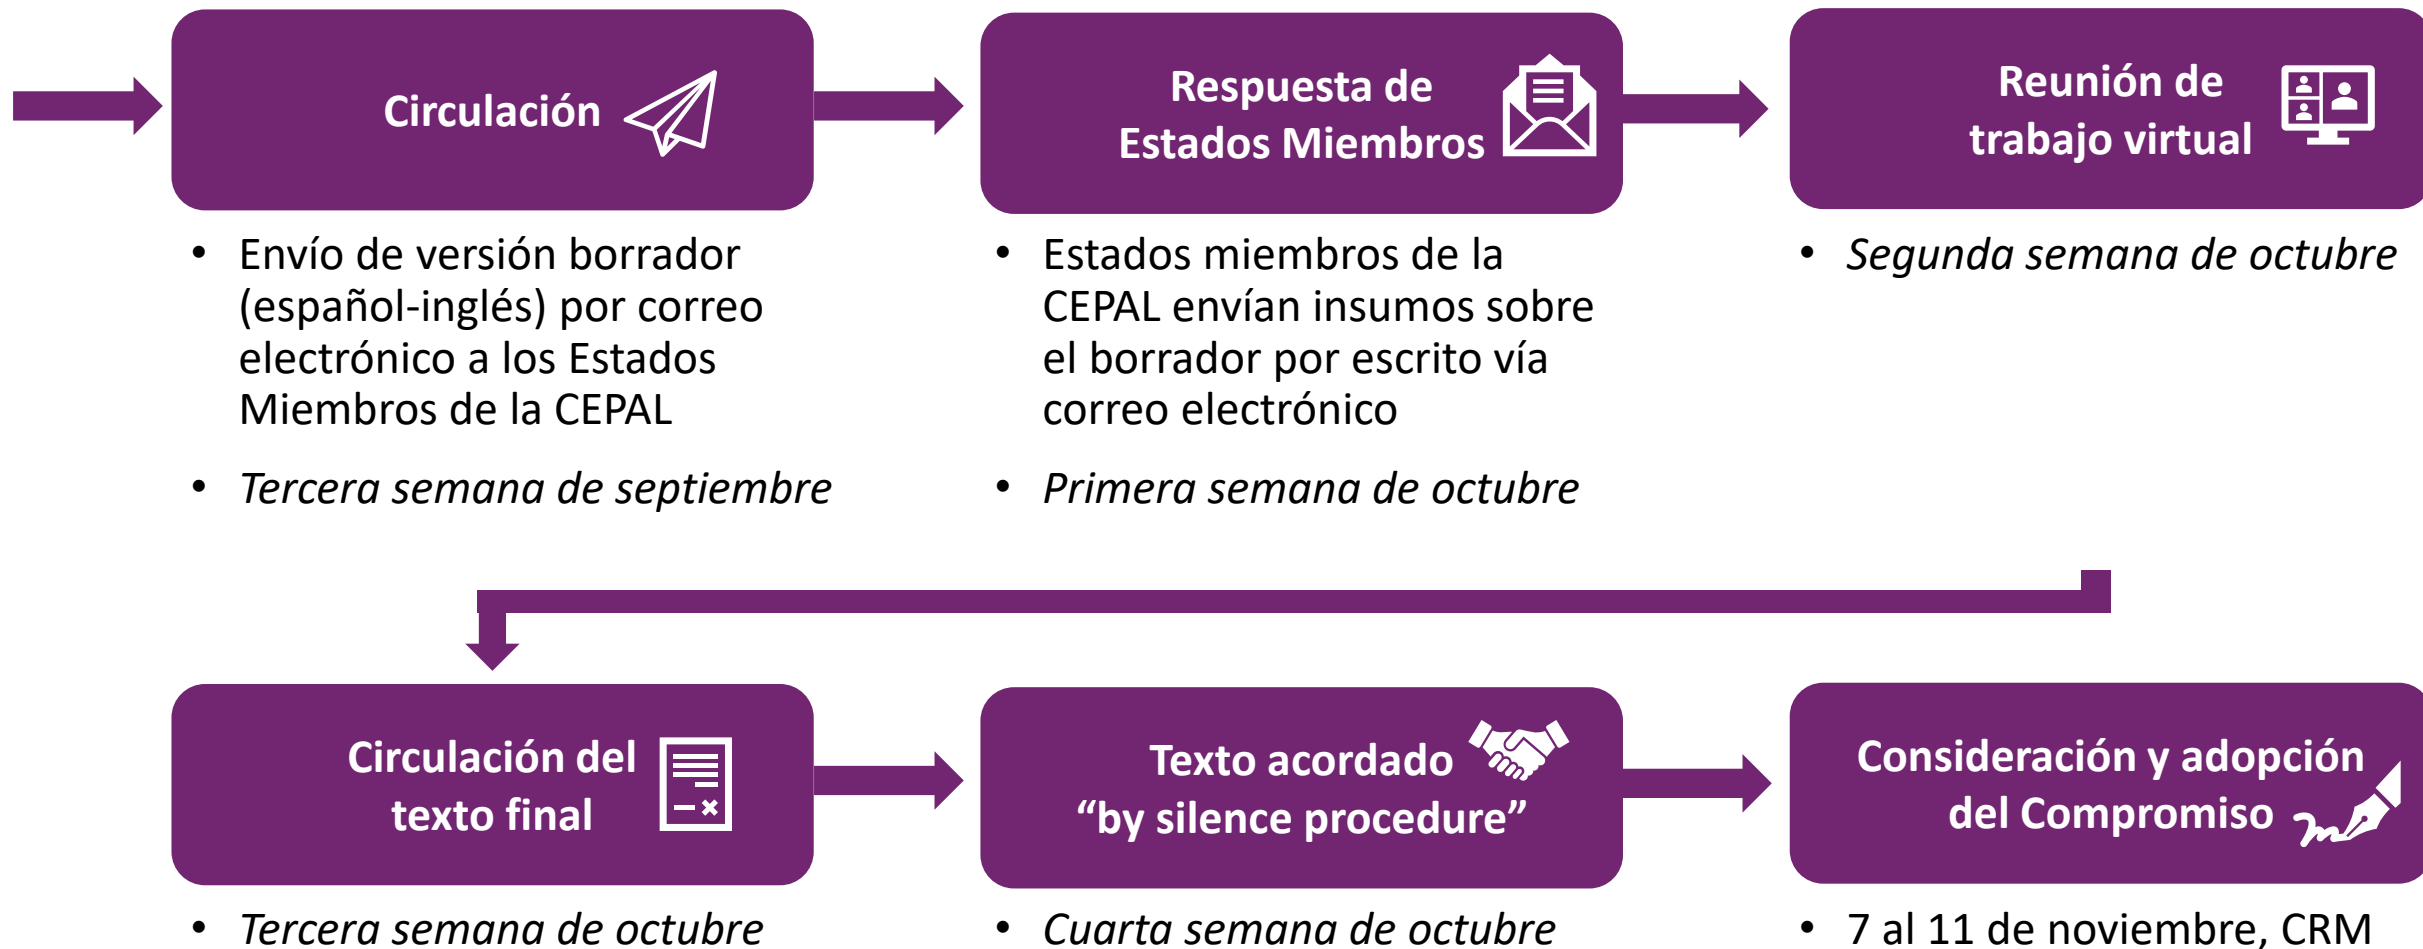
Circulación

• Envío de versión borrador (español-inglés) por correo electrónico a los Estados Miembros de la CEPAL

• Tercera semana de septiembre

Respuesta de Estados Miembros

• Estados miembros de la CEPAL envían insumos sobre el borrador por escrito vía correo electrónico

• Primera semana de octubre

Reunión de trabajo virtual

• Segunda semana de octubre

Circulación del texto final

• Tercera semana de octubre

Texto acordado “by silence procedure”

• Cuarta semana de octubre

Consideración y adopción del Compromiso

• 7 al 11 de noviembre, CRM